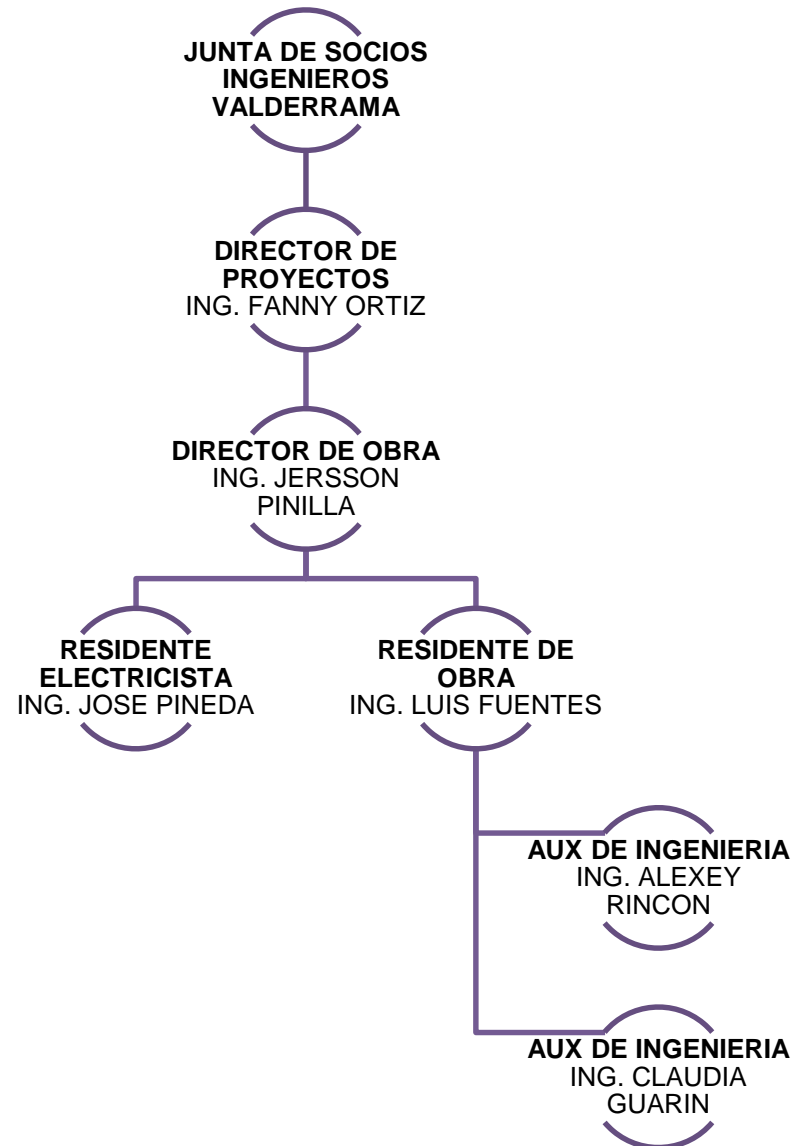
JUNTA DE SOCIOS INGENIEROS VALDERRAMA

DIRECTOR DE PROYECTOS
ING. FANNY ORTIZ

DIRECTOR DE OBRA
ING. JERSSON PINILLA

RESIDENTE ELECTRICISTA
ING. JOSE PINEDA

RESIDENTE DE OBRA
ING. LUIS FUENTES

AUX DE INGENIERIA
ING. ALEXEY RINCON

AUX DE INGENIERIA
ING. CLAUDIA GUARIN